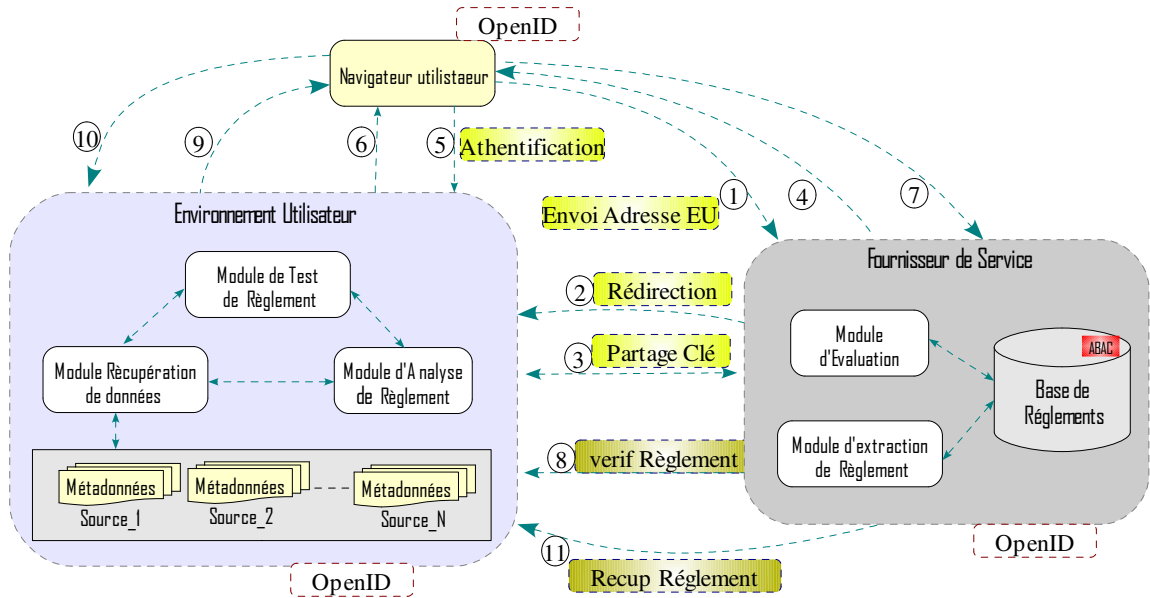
OpenID

Navigateur utilistaeur

10

9

6

5 Athentification

Environnement Utilisateur

Envoi Adresse EU

1

4

7

Fournisseur de Service

Module de Test de Règlement

Module Rècupération de données

Module d'A nalyse de Règlement

2 Rédirection

3 Partage Clé

Module d'Evaluation

ABAC

Base de Réglements

Module d'extraction de Règlement

8 verif Règlement

Métadonnées Source_1

Métadonnées Source_2

Métadonnées Source_N

OpenID

11

Recup Réglement

OpenID